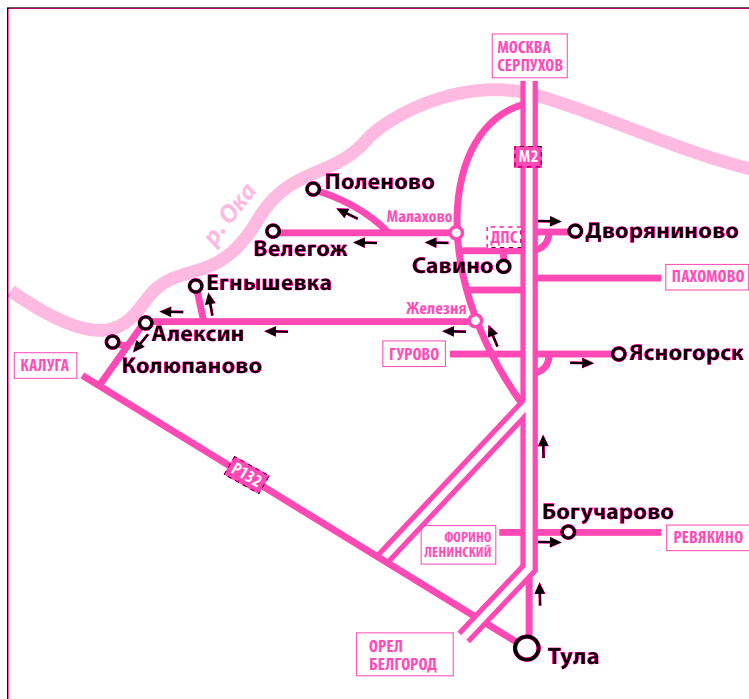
МОСКВА
СЕРПУХОВ

М2

р. Ока

Поленово

Малахово

Велегож

ДПС

Дворяниново

Савино

ПАХОМОВО

Егнышевка

Железня

Алексин

ГУРОВО

Ясногорск

КАЛУГА

Колюпаново

Р132

Богучарово

ФОРИНО
ЛЕНИНСКИЙ

РЕВЯКИНО

ОРЕЛ
БЕЛГОРОД

Тула